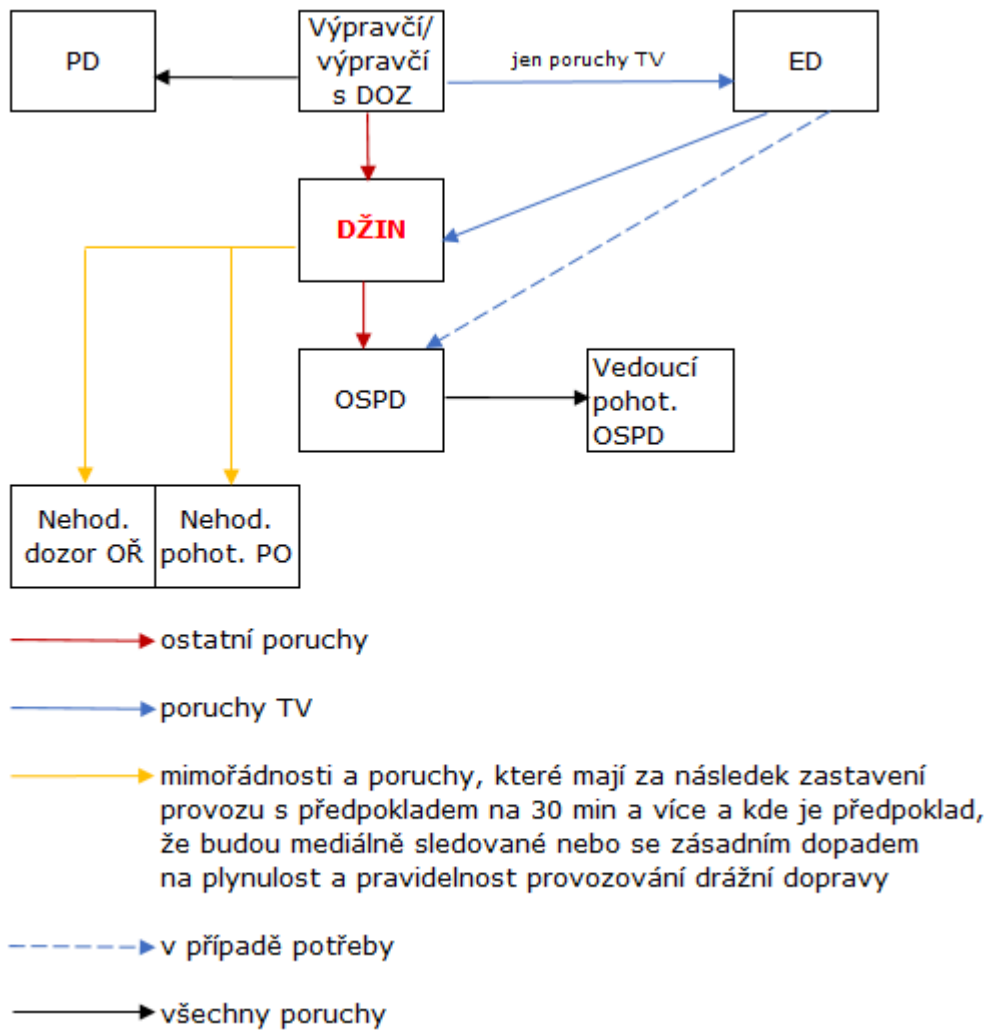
PD

Výpravčí/ výpravčí s DOZ

jen poruchy TV

ED

DŽIN

OSPD

Vedoucí pohot. OSPD

Nehod. dozor OŘ

Nehod. pohot. PO

ostatní poruchy

poruchy TV

mimořádnosti a poruchy, které mají za následek zastavení provozu s předpokladem na 30 min a více a kde je předpoklad, že budou mediálně sledované nebo se zásadním dopadem na plynulost a pravidelnost provozování drážní dopravy

v případě potřeby

všechny poruchy